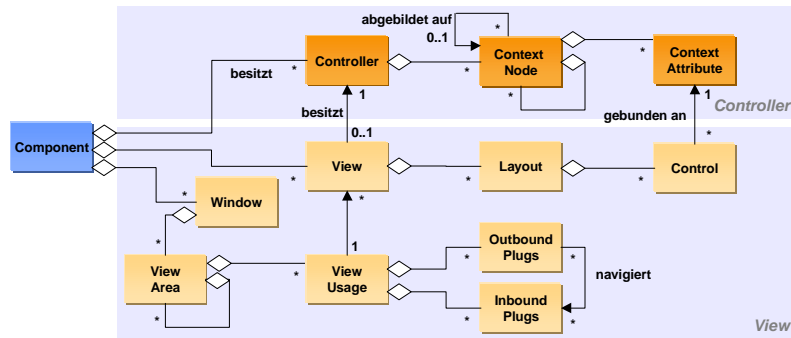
abgebildet auf
0..1
Controller
Context Node
Context Attribute
besitzt
*
*
*
*
1
Controller
besitzt
0..1
gebunden an
1
Component
View
Layout
Control
*
*
*
*
Window
*
*
View Area
View Usage
1
Outbound Plugs
Inbound Plugs
navigiert
*
*
*
*
*
*
View